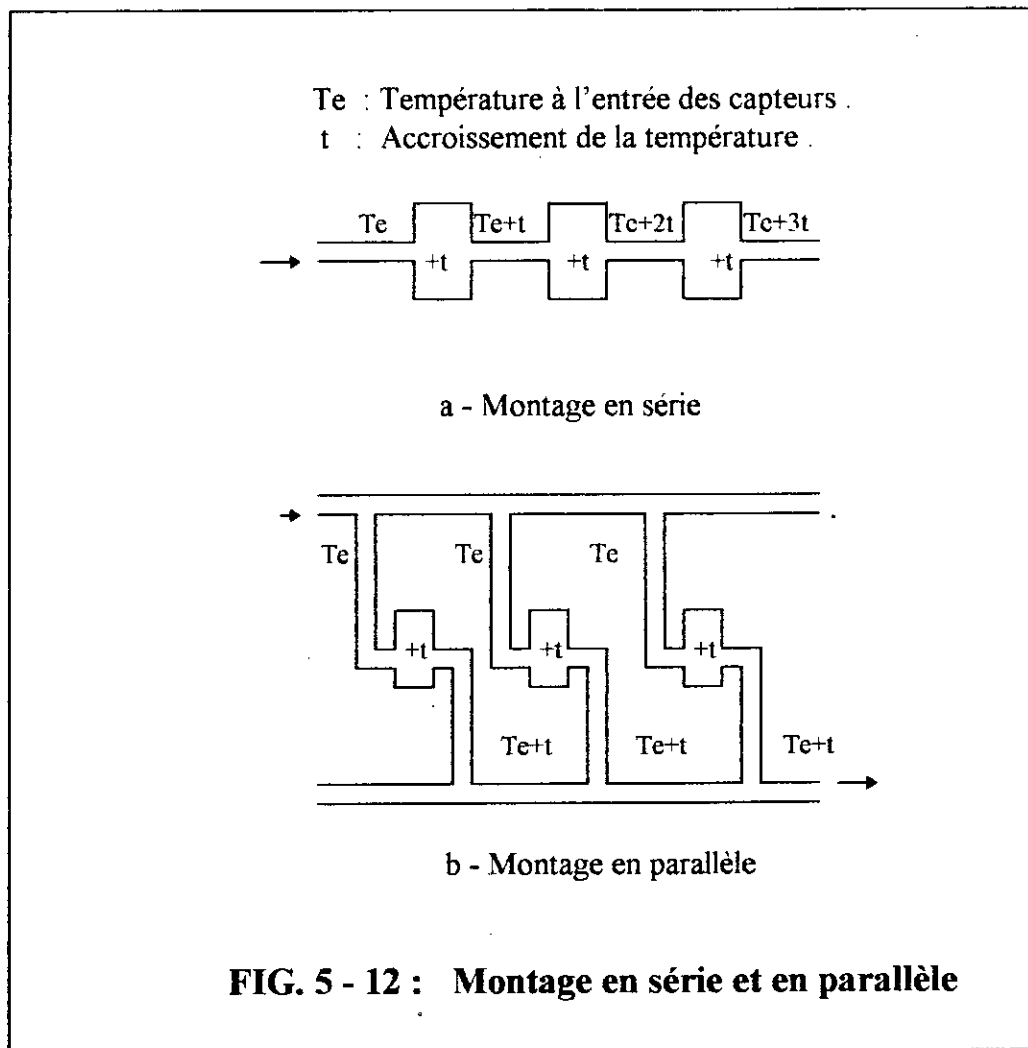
Te : Température à l'entrée des capteurs .
t : Accroissement de la température .

Te Te+t Tc+2t Tc+3t

+t +t +t

a - Montage en série

Te Te Te

+t +t +t

Te+t Te+t Te+t

b - Montage en parallèle

FIG. 5 - 12 : Montage en série et en parallèle